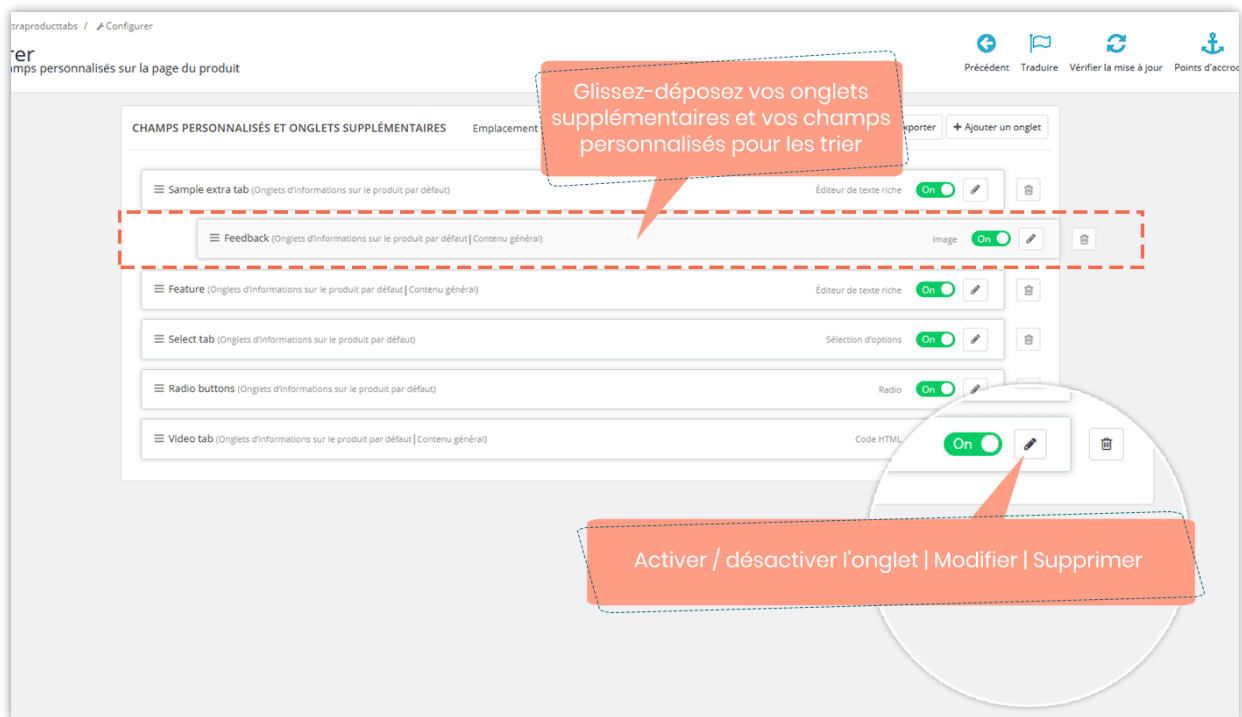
ctraproductabs / Configurer

rer
mps personnalisés sur la page du produit

Précédent Traduire Vérifier la mise à jour Points d'accroc

Glissez-déposez vos onglets supplémentaires et vos champs personnalisés pour les trier

CHAMPS PERSONNALISÉS ET ONGLETS SUPPLÉMENTAIRES Emplacement xporter + Ajouter un onglet

Sample extra tab (Onglets d'informations sur le produit par défaut) Éditeur de texte riche On

Feedback (Onglets d'informations sur le produit par défaut | Contenu général) Image On

Feature (Onglets d'informations sur le produit par défaut | Contenu général) Éditeur de texte riche On

Select tab (Onglets d'informations sur le produit par défaut) Sélection d'options On

Radio buttons (Onglets d'informations sur le produit par défaut) Radio On

Video tab (Onglets d'informations sur le produit par défaut | Contenu général) Code HTML On

Activer / désactiver l'onglet | Modifier | Supprimer